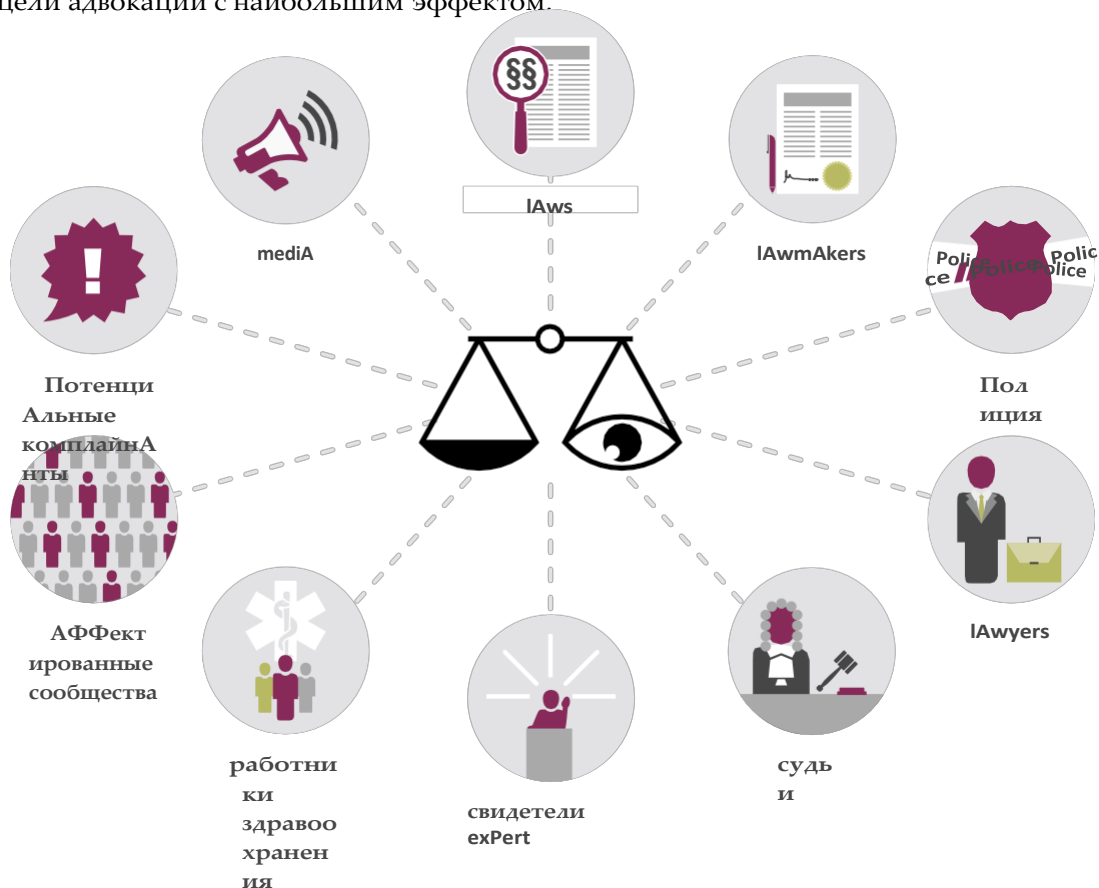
цели адвокации с наибольшим эффектом.

§§

lAws

mediA

lAwmAkers

Police Police Police Police

Потенци Альные комплайнА нты

Пол иция

АФФект ированные сообщества

lAwyers

работни ки здравоо хранен ия

свидетели exPert

судь и